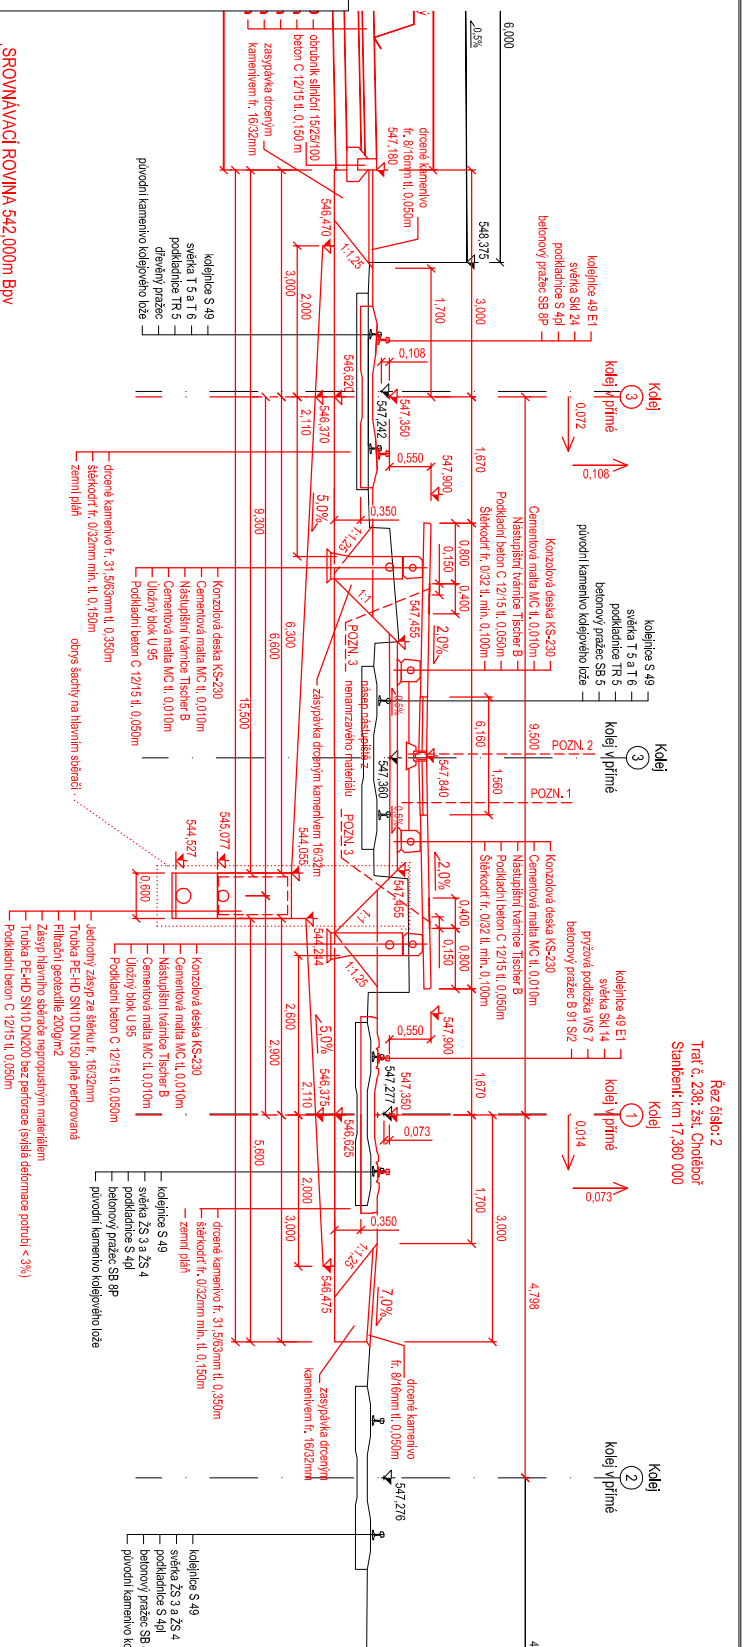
SROVNÁVACÍ ROVINA 542,000m Bpv

Řez číslo: 2
Trať č. 238: žst. Chotěboř
Staničení: km 17,360 000

Kolej 3
kolej přímá

Kolej 3
kolej v přímé

Kolej 1
kolej v přímé

Kolej 2
kolej v přímé

obrubník silniční 15/25/100
beton C 12/15 tl. 0,150 m
zasypávka drceným kamenivem fr. 16/32mm
drcené kamenivo fr. 8/16mm tl. 0,050m
547,180
546,470
548,375
6,000
0,5%
kolejnice 49 E1
svěrka Skl 24
podkladnice S 4pl
betonový pražec SB 8P
kolejnice S 49
svěrka T 5 a T 6
podkladnice TR 5
dřevěný pražec
původní kamenivo kolejového lože
3,000
2,000
1,700
3,000
0,108
0,072
0,108
546,620
546,370
547,242
547,350
2,110
0,550
547,900
1,670
5,0%
0,350
9,300
drcené kamenivo fr. 31,5/63mm tl. 0,350m
štěrkodrť fr. 0/32mm min. tl. 0,150m
zemní pláň
obrys šachty na hlavním sběrači
Konzolová deska KS-230
Cementová malta MC tl. 0,010m
Nástupištní tvárnice Tischer B
Cementová malta MC tl. 0,010m
Úložný blok U 95
Podkladní beton C 12/15 tl. 0,050m
6,300
6,600
15,500
Konzolová deska KS-230
Cementová malta MC tl. 0,010m
Nástupištní tvárnice Tischer B
Podkladní beton C 12/15 tl. 0,050m
Štěrkodrť fr. 0/32 tl. min. 0,100m
0,800
0,150
0,400
kolejnice S 49
svěrka T 5 a T 6
podkladnice TR 5
betonový pražec SB 5
původní kamenivo kolejového lože
547,455
2,0%
POZN. 3
zásyp nástupiště z nenamrzavého materiálu
zasypávka drceným kamenivem 16/32mm
6,160
9,500
POZN. 2
POZN. 1
1,560
547,360
547,840
0,5%
545,077
544,527
544,655
POZN. 3
0,600
Konzolová deska KS-230
Cementová malta MC tl. 0,010m
Nástupištní tvárnice Tischer B
Podkladní beton C 12/15 tl. 0,050m
Štěrkodrť fr. 0/32 tl. min. 0,100m
kolejnice 49 E1
svěrka Skl 14
pryžová podložka WS 7
betonový pražec B 91 S/2
2,0%
547,455
0,400
0,150
0,800
544,244
Jednotný zásyp ze štěrku fr. 16/32mm
Trubka PE-HD SN 10 DN150 plně perforovaná
Filtrační geotextilie 200g/m2
Zásyp hlavního sběrače nepropustným materiálem
Trubka PE-HD SN10 DN200 bez perforace (svislá deformace potrubí < 3%)
Podkladní beton C 12/15 tl. 0,050m
Konzolová deska KS-230
Cementová malta MC tl. 0,010m
Nástupištní tvárnice Tischer B
Cementová malta MC tl. 0,010m
Úložný blok U 95
Podkladní beton C 12/15 tl. 0,050m
2,600
2,900
5,600
0,550
547,900
5,0%
546,375
2,110
547,277
547,350
546,625
0,073
0,014
0,073
1,670
kolejnice S 49
svěrka ŽS 3 a ŽS 4
podkladnice S 4pl
betonový pražec SB 8P
původní kamenivo kolejového lože
2,000
3,000
1,700
3,000
0,350
4,798
drcené kamenivo fr. 31,5/63mm tl. 0,350m
štěrkodrť fr. 0/32mm min. tl. 0,150m
zemní pláň
546,475
7,0%
drcené kamenivo fr. 8/16mm tl. 0,050m
zasypávka drceným kamenivem fr. 16/32mm
547,276
kolejnice S 49
svěrka ŽS 3 a ŽS 4
podkladnice S 4pl
betonový pražec SB
původní kamenivo kc
1:1,25
1:1,25
1:1
1:1
1:1,25
1:1,25